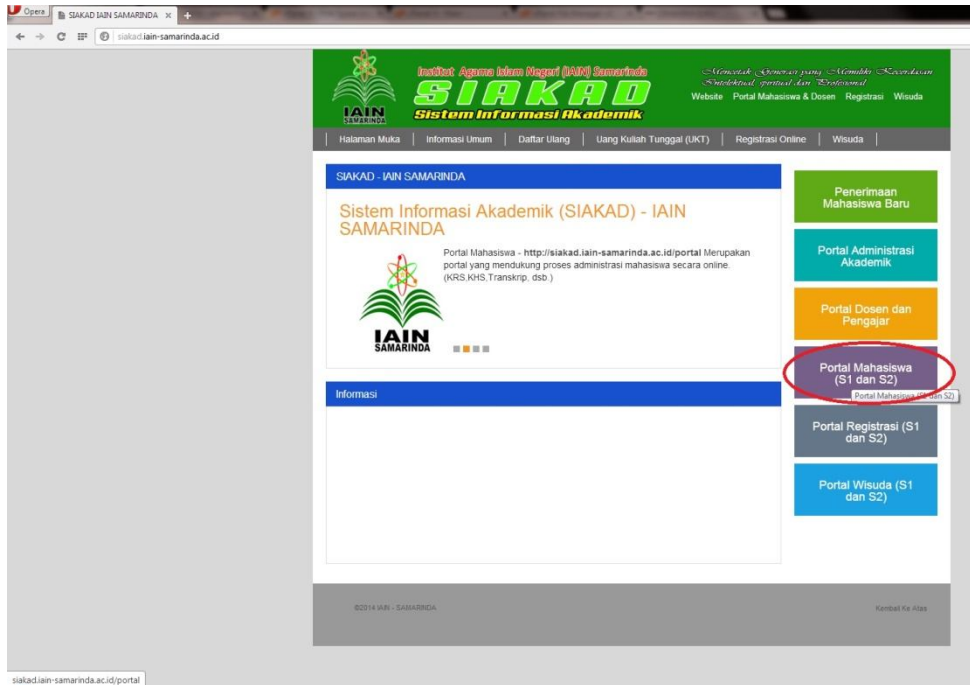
Opera
SIAKAD IAIN SAMARINDA ×
siakad.iain-samarinda.ac.id

IAIN SAMARINDA
Institut Agama Islam Negeri (IAIN) Samarinda
SIAKAD
Sistem Informasi Akademik

Mencetak Generasi yang Memiliki Kecerdasan Intelektual, Spiritual dan Profesional

Website Portal Mahasiswa & Dosen Registrasi Wisuda

Halaman Muka | Informasi Umum | Daftar Ulang | Uang Kuliah Tunggal (UKT) | Registrasi Online | Wisuda

SIAKAD - IAIN SAMARINDA

Sistem Informasi Akademik (SIAKAD) - IAIN SAMARINDA

Portal Mahasiswa - **http://siakad.iain-samarinda.ac.id/portal** Merupakan portal yang mendukung proses administrasi mahasiswa secara online. (KRS,KHS,Transkrip, dsb.)

IAIN SAMARINDA

Informasi

Penerimaan Mahasiswa Baru

Portal Administrasi Akademik

Portal Dosen dan Pengajar

Portal Mahasiswa (S1 dan S2)

Portal Mahasiswa (S1 dan S2)

Portal Registrasi (S1 dan S2)

Portal Wisuda (S1 dan S2)

©2014 IAIN - SAMARINDA

Kembali Ke Atas

siakad.iain-samarinda.ac.id/portal